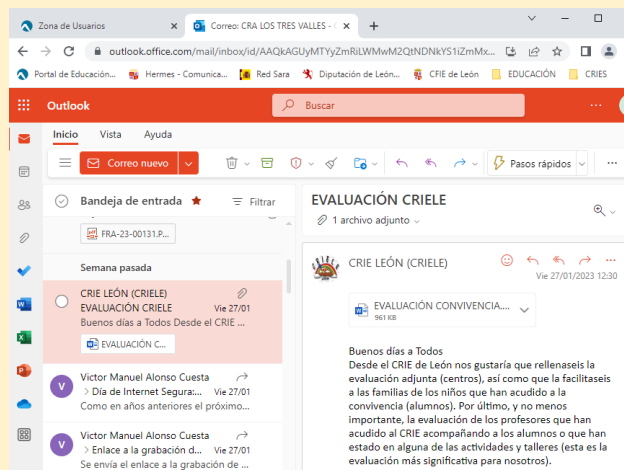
Zona de Usuarios ×
Correo: CRA LOS TRES VALLES - ×
+
outlook.office.com/mail/inbox/id/AAQkAGUyMTYyZmRiLWMwM2QtNDNkYS1iZmMx...
Portal de Educación...
Hermes - Comunica...
Red Sara
Diputación de León...
CFIE de León
EDUCACIÓN
CRIES

Outlook
Buscar

Inicio
Vista
Ayuda

Correo nuevo
Pasos rápidos

Bandeja de entrada
Filtrar

FRA-23-00131.P...

Semana pasada

CRIE LEÓN (CRIELE)
EVALUACIÓN CRIELE
Vie 27/01
Buenos días a Todos Desde el CRIE ...
EVALUACIÓN C...

Victor Manuel Alonso Cuesta
Día de Internet Segura:...
Vie 27/01
Como en años anteriores el próximo...

Victor Manuel Alonso Cuesta
Enlace a la grabación d...
Vie 27/01
Se envía el enlace a la grabación de ...

EVALUACIÓN CRIELE
1 archivo adjunto

CRIE LEÓN (CRIELE)
Vie 27/01/2023 12:30

EVALUACIÓN CONVIVENCIA....
961 KB

Buenos días a Todos
Desde el CRIE de León nos gustaría que rellenaseis la evaluación adjunta (centros), así como que la facilitaseis a las familias de los niños que han acudido a la convivencia (alumnos). Por último, y no menos importante, la evaluación de los profesores que han acudido al CRIE acompañando a los alumnos o que han estado en alguna de las actividades y talleres (esta es la evaluación más significativa para nosotros).